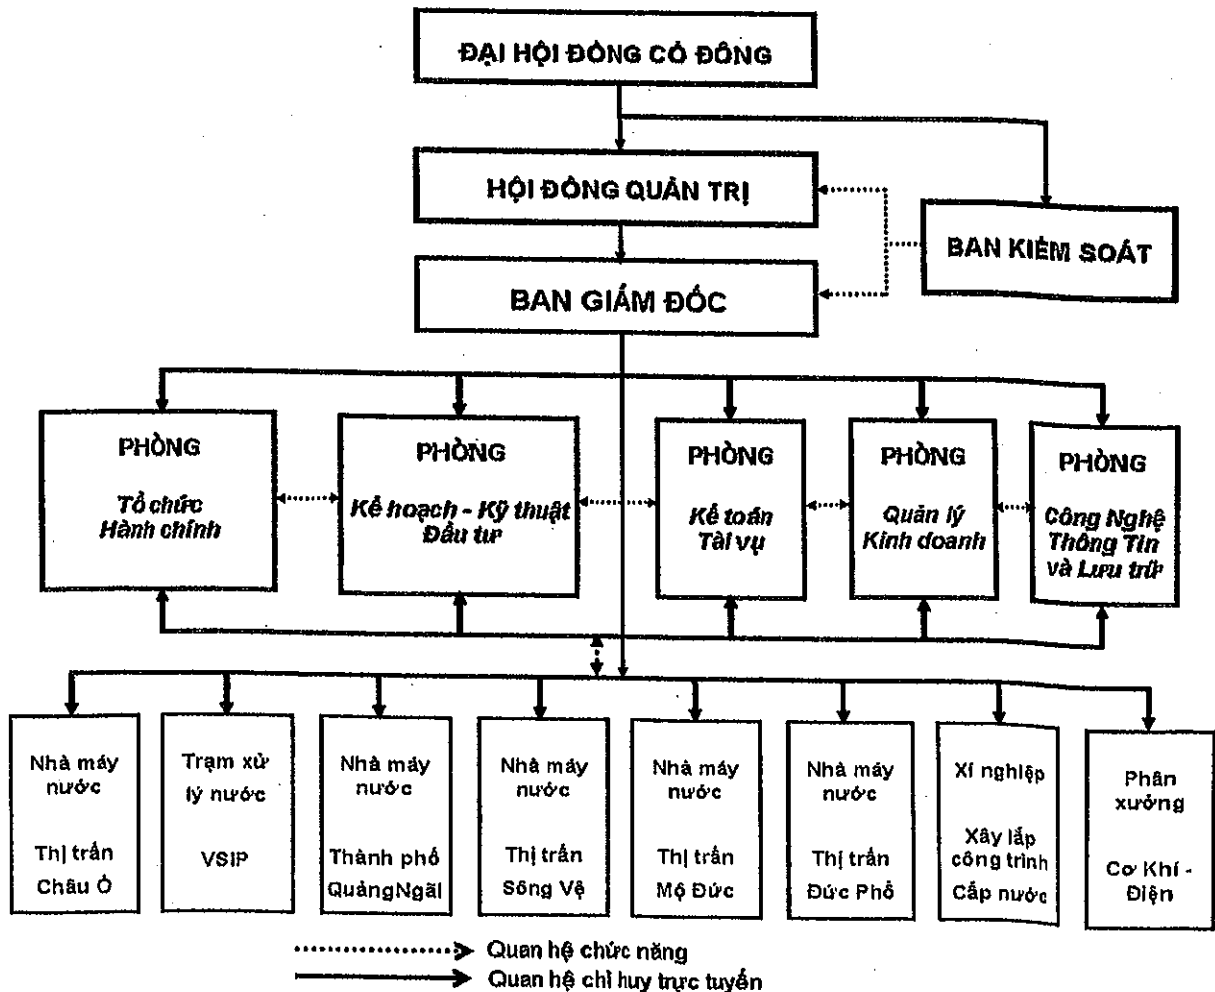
ĐẠI HỘI ĐỒNG CỎ ĐÔNG

HỘI ĐỒNG QUẢN TRỊ

BAN KIỂM SOÁT

BAN GIÁM ĐỐC

PHÒNG
Tổ chức
Hành chính

PHÒNG
Kế hoạch - Kỹ thuật
Đầu tư

PHÒNG
Kế toán
Tài vụ

PHÒNG
Quản lý
Kinh doanh

PHÒNG
Công Nghệ
Thông Tin
và Lưu trữ

Nhà máy nước
Thị trấn
Châu Ổ

Trạm xử lý nước
VSIP

Nhà máy nước
Thành phố
QuảngNgãi

Nhà máy nước
Thị trấn
Sông Vệ

Nhà máy nước
Thị trấn
Mộ Đức

Nhà máy nước
Thị trấn
Đức Phổ

Xí nghiệp
Xây lắp
công trình
Cấp nước

Phân xưởng
Cơ Khí -
Điện

Quan hệ chức năng
Quan hệ chỉ huy trực tuyến